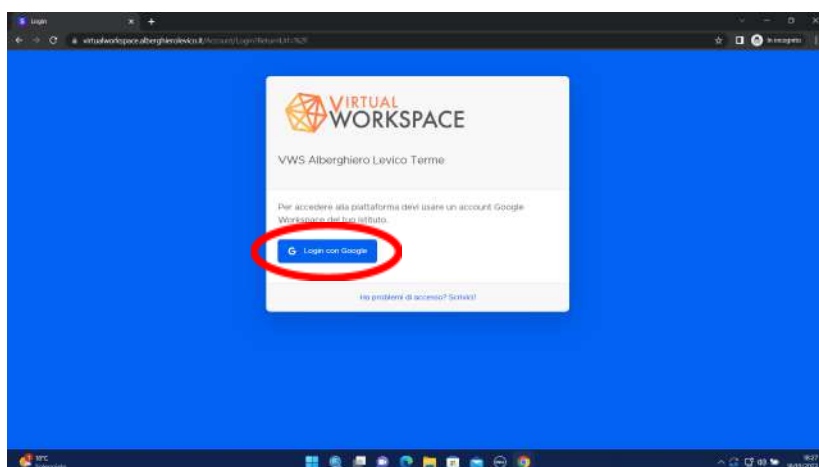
Login

virtualworkspace.alberghierolevico.it/Account/Login?ReturnUrl=%2F

In incognito

VIRTUAL WORKSPACE

VWS Alberghiero Levico Terme

Per accedere alla piattaforma devi usare un account Google Workspace del tuo istituto.

Login con Google

Hai problemi di accesso? Scrivici!

10°C

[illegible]